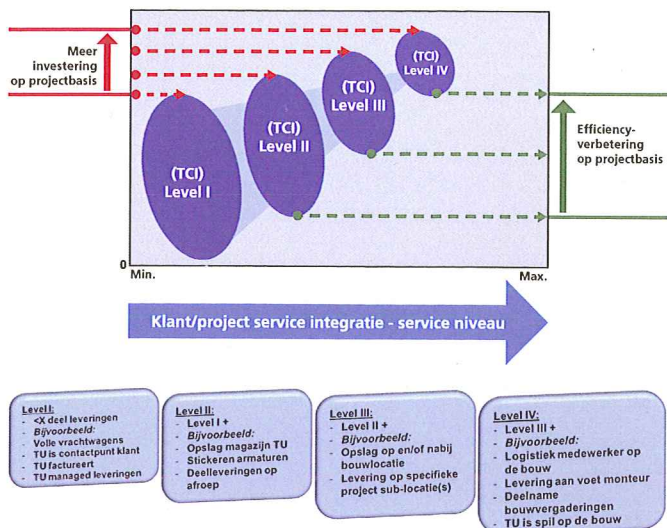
Meer investering op projectbasis

(TCI) Level I

(TCI) Level II

(TCI) Level III

(TCI) Level IV

Efficiency-verbetering op projectbasis

0

Min.

Max.

Klant/project service integratie - service niveau

Level I:
- <X deel leveringen
- Bijvoorbeeld:
- Volle vrachtwagens
- TU is contactpunt klant
- TU factureert
- TU managed leveringen

Level II:
- Level I +
- Bijvoorbeeld:
- Opslag magazijn TU
- Stickeren armaturen
- Deelleveringen op afroep

Level III:
- Level II +
- Bijvoorbeeld:
- Opslag op en/of nabij bouwlocatie
- Levering op specifieke project sub-locatie(s)

Level IV:
- Level III +
- Bijvoorbeeld:
- Logistiek medewerker op de bouw
- Levering aan voet monteur
- Deelname bouwvergaderingen
- TU is spil op de bouw